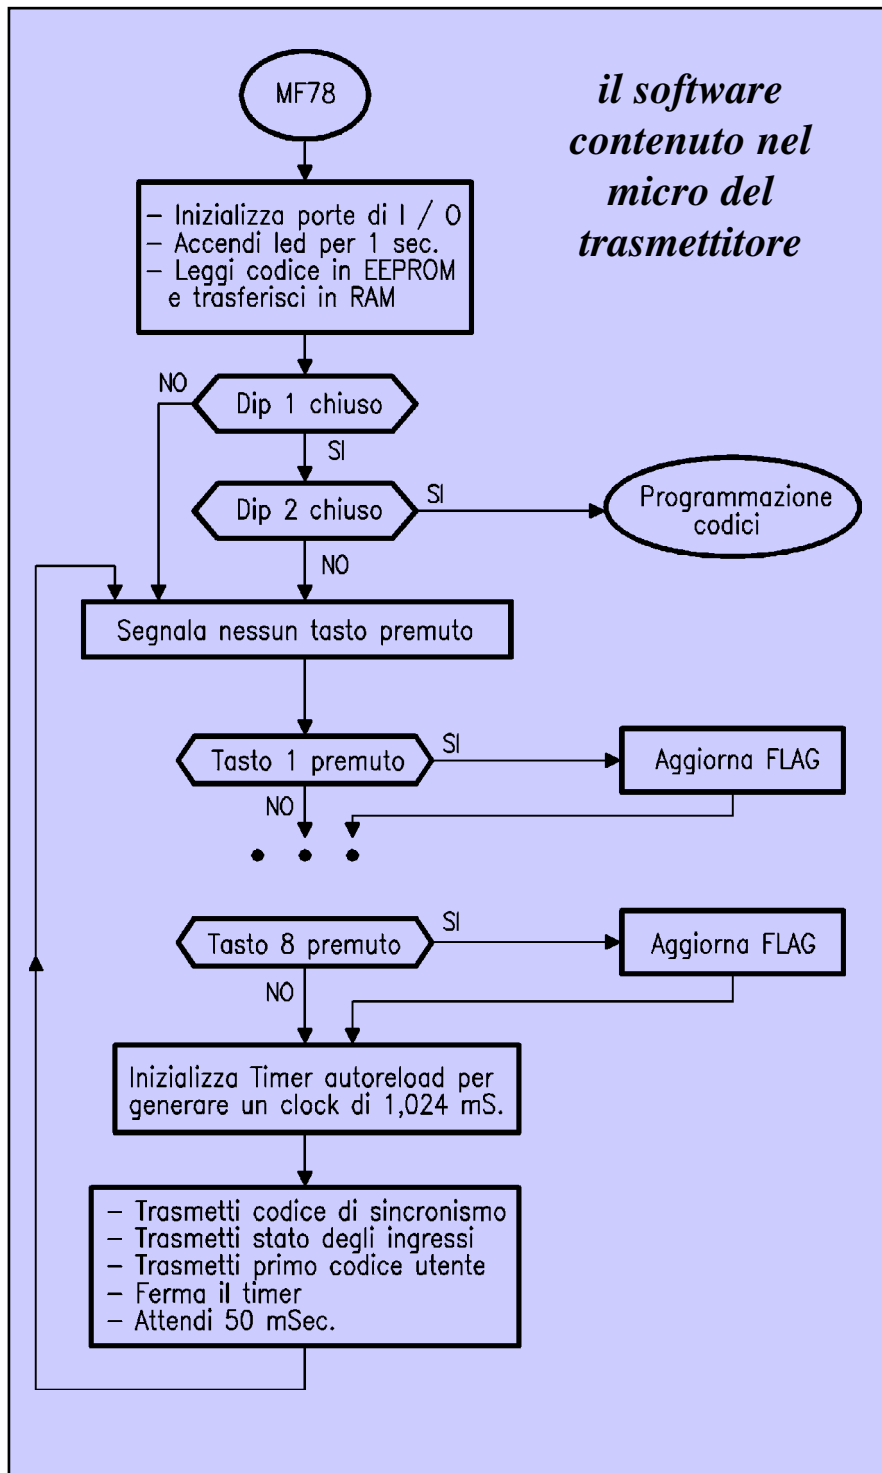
MF78

il software contenuto nel micro del trasmettitore

– Inizializza porte di I / O
– Accendi led per 1 sec.
– Leggi codice in EEPROM e trasferisci in RAM

NO

Dip 1 chiuso

SI

Dip 2 chiuso

SI

Programmazione codici

NO

Segnala nessun tasto premuto

Tasto 1 premuto

SI

Aggiorna FLAG

NO

• • •

Tasto 8 premuto

SI

Aggiorna FLAG

NO

Inizializza Timer autoreload per generare un clock di 1,024 mS.

– Trasmetti codice di sincronismo
– Trasmetti stato degli ingressi
– Trasmetti primo codice utente
– Ferma il timer
– Attendi 50 mSec.